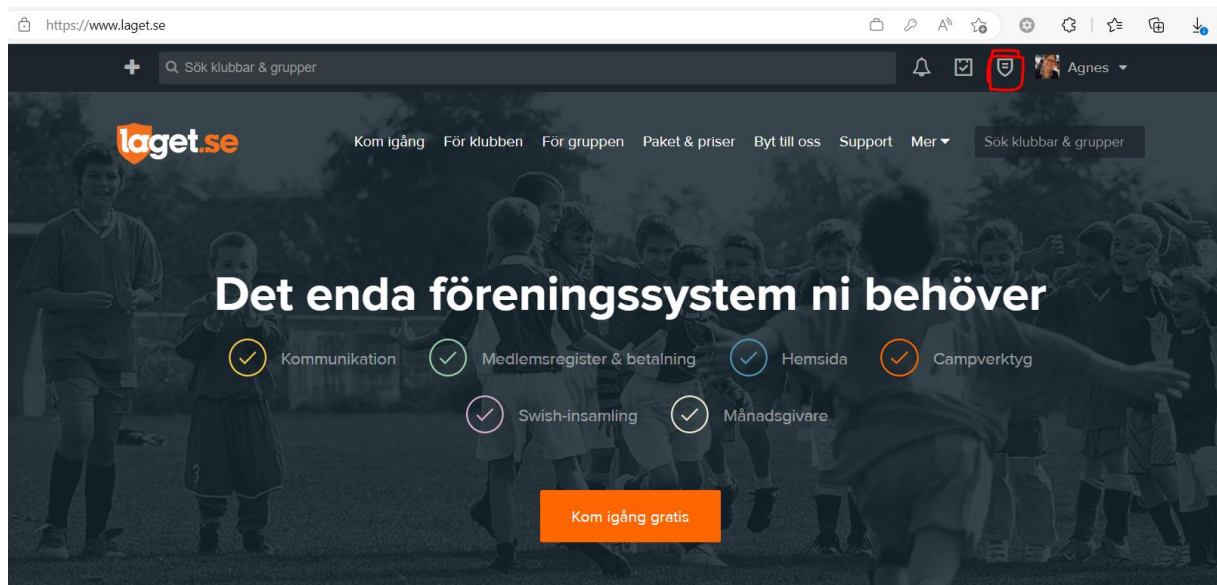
https://www.laget.se

Sök klubbar & grupper

Agnes

laget.se

Kom igång För klubben För gruppen Paket & priser Byt till oss Support Mer

Sök klubbar & grupper

Det enda föreningssystem ni behöver

Kommunikation Medlemsregister & betalning Hemsida Campverktyg

Swish-insamling Månadsgivare

Kom igång gratis